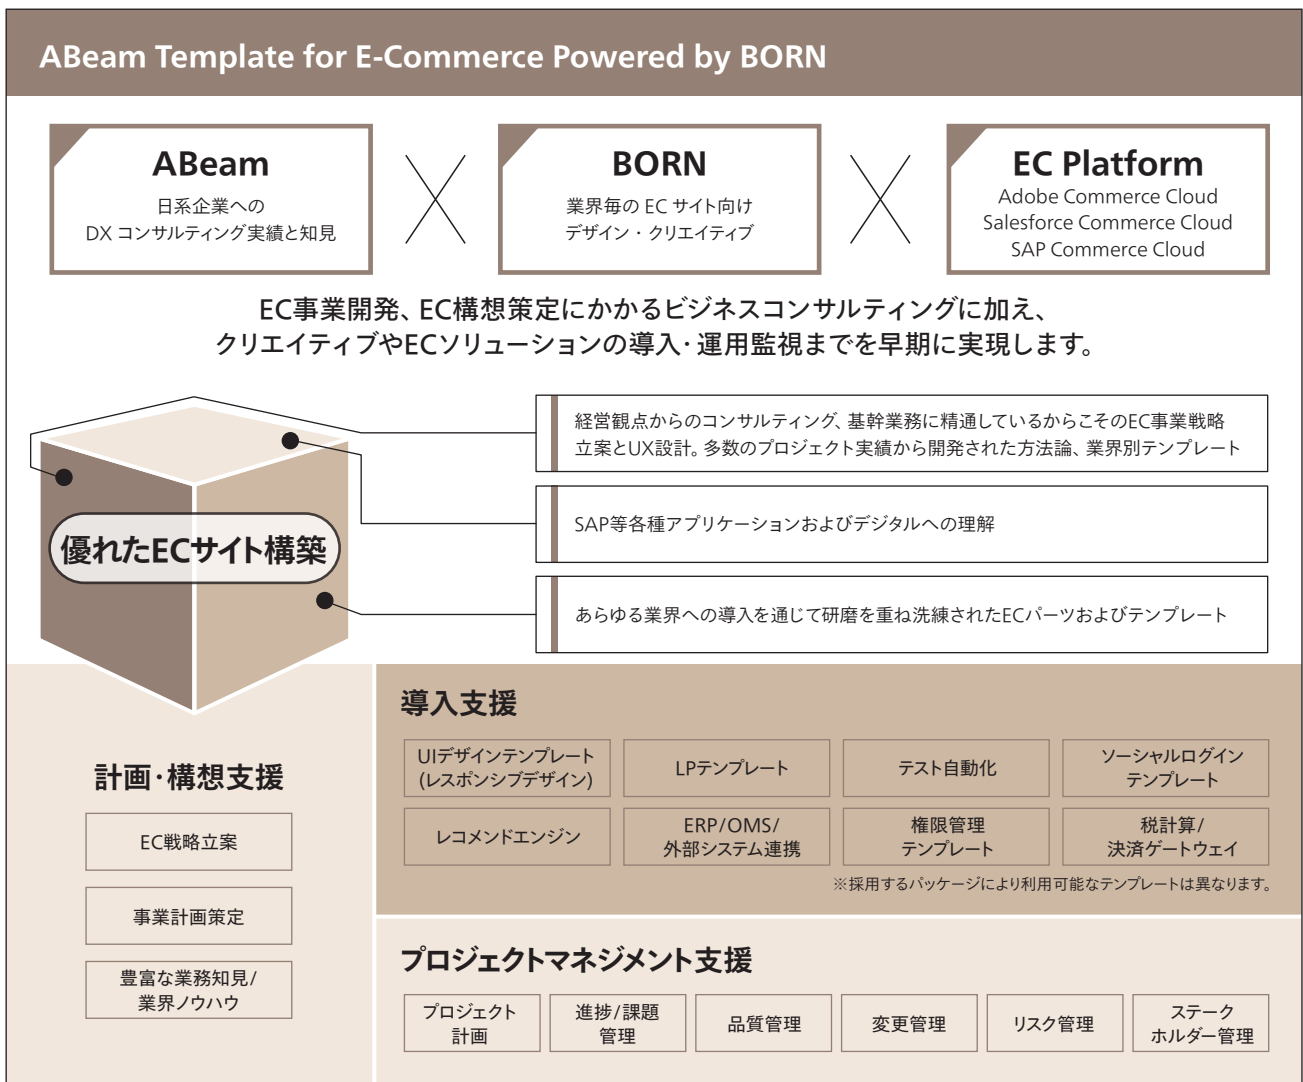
ABeam Template for E-Commerce Powered by BORN

ABeam
日系企業への
DX コンサルティング実績と知見

BORN
業界毎の EC サイト向け
デザイン・クリエイティブ

EC Platform
Adobe Commerce Cloud
Salesforce Commerce Cloud
SAP Commerce Cloud

EC事業開発、EC構想策定にかかるビジネスコンサルティングに加え、
クリエイティブやECソリューションの導入・運用監視までを早期に実現します。

優れたECサイト構築

経営観点からのコンサルティング、基幹業務に精通しているからこそのEC事業戦略立案とUX設計。多数のプロジェクト実績から開発された方法論、業界別テンプレート

SAP等各種アプリケーションおよびデジタルへの理解

あらゆる業界への導入を通じて研磨を重ね洗練されたECパーツおよびテンプレート

計画・構想支援

EC戦略立案

事業計画策定

豊富な業務知見/
業界ノウハウ

導入支援

| UIデザインテンプレート (レスポンシブデザイン) | LPテンプレート | テスト自動化 | ソーシャルログイン テンプレート |
|---|---|---|---|
| レコメンドエンジン | ERP/OMS/ 外部システム連携 | 権限管理 テンプレート | 税計算/ 決済ゲートウェイ |

※採用するパッケージにより利用可能なテンプレートは異なります。

プロジェクトマネジメント支援

| プロジェクト 計画 | 進捗/課題 管理 | 品質管理 | 変更管理 | リスク管理 | ステーク ホルダー管理 |
|---|---|---|---|---|---|